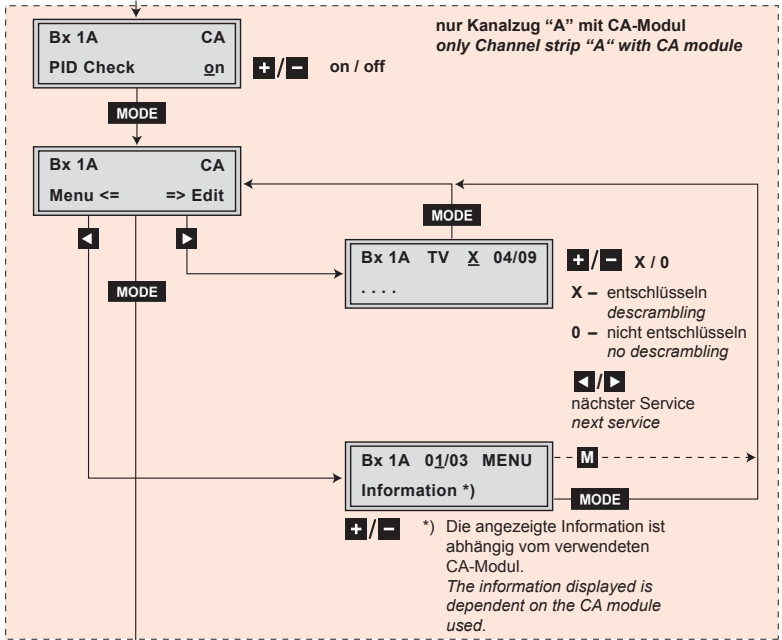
nur Kanalzug "A" mit CA-Modul
*only Channel strip "A" with CA module*

Bx 1A CA
PID Check on

+ / – on / off

MODE

Bx 1A CA
Menu <= => Edit

MODE

◄ ►

MODE

Bx 1A TV X 04/09
. . . .

+ / – X / 0

X – entschlüsseln
*descrambling*
0 – nicht entschlüsseln
*no descrambling*

◄ / ►
nächster Service
*next service*

Bx 1A 01/03 MENU
Information *)

M

MODE

+ / –

*) Die angezeigte Information ist abhängig vom verwendeten CA-Modul.
*The information displayed is dependent on the CA module used.*